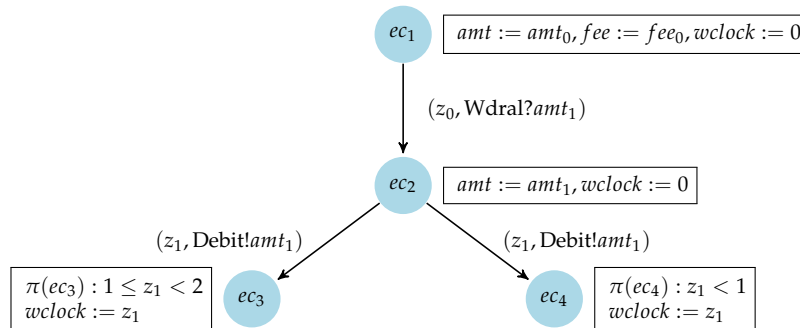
$ec_1$

$amt := amt_0, fee := fee_0, wclock := 0$

$(z_0, \text{Wdral?}amt_1)$

$ec_2$

$amt := amt_1, wclock := 0$

$(z_1, \text{Debit!}amt_1)$

$(z_1, \text{Debit!}amt_1)$

$\pi(ec_3) : 1 \leq z_1 < 2$
$wclock := z_1$

$ec_3$

$ec_4$

$\pi(ec_4) : z_1 < 1$
$wclock := z_1$